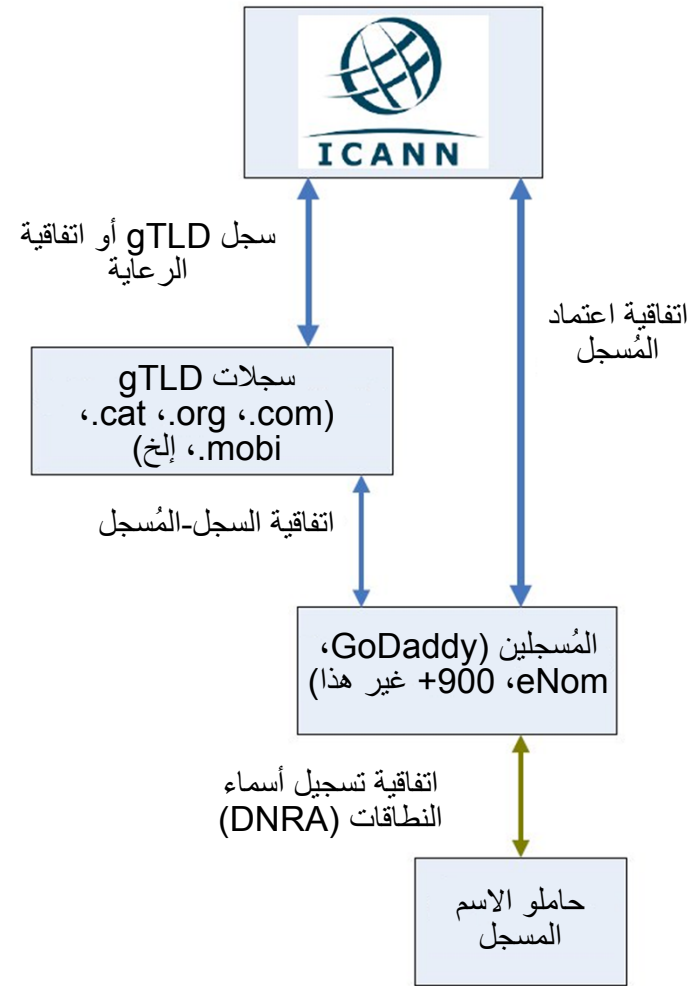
ICANN

سجل gTLD أو اتفاقية الرعاية

اتفاقية اعتماد المُسجل

سجلات gTLD
(.com، .org، .cat، .mobi، إلخ)

اتفاقية السجل-المُسجل

المُسجلين (GoDaddy، eNom، 900+ غير هذا)

اتفاقية تسجيل أسماء النطاقات (DNRA)

حاملو الاسم المسجل